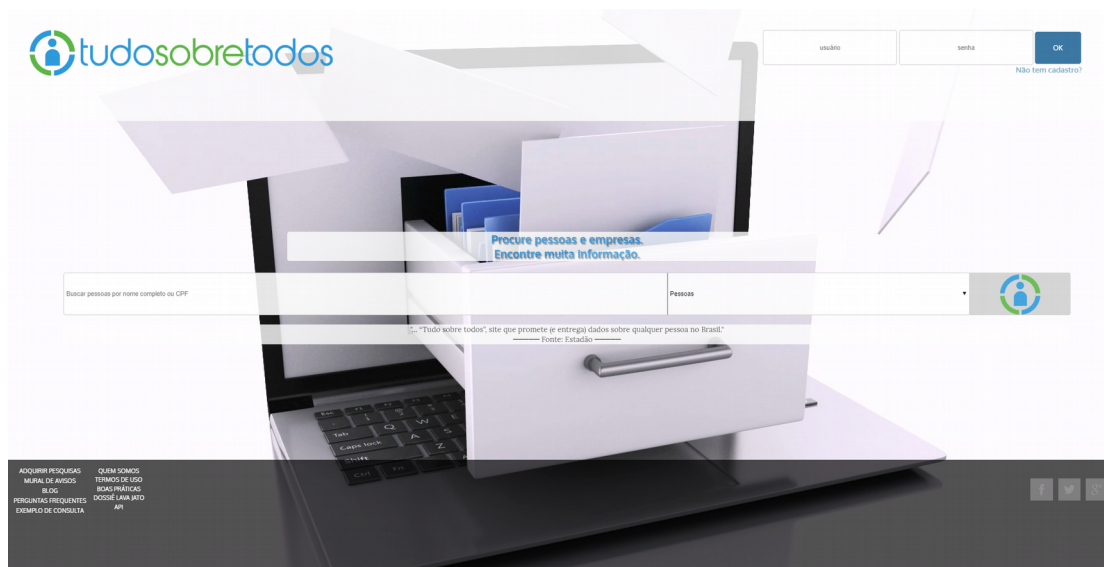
tudosobretodos

usuário

senha

OK

Não tem cadastro?

Procure pessoas e empresas.
Encontre muita informação.

Buscar pessoas por nome completo ou CPF

Pessoas

"... "Tudo sobre todos", site que promete (e entrega) dados sobre qualquer pessoa no Brasil."
——— Fonte: Estadão ———

ADQUIRIR PESQUISAS
MURAL DE AVISOS
BLOG
PERGUNTAS FREQUENTES
EXEMPLO DE CONSULTA

QUEM SOMOS
TERMOS DE USO
BOAS PRÁTICAS
DOSSIÊ LAVA JATO
API